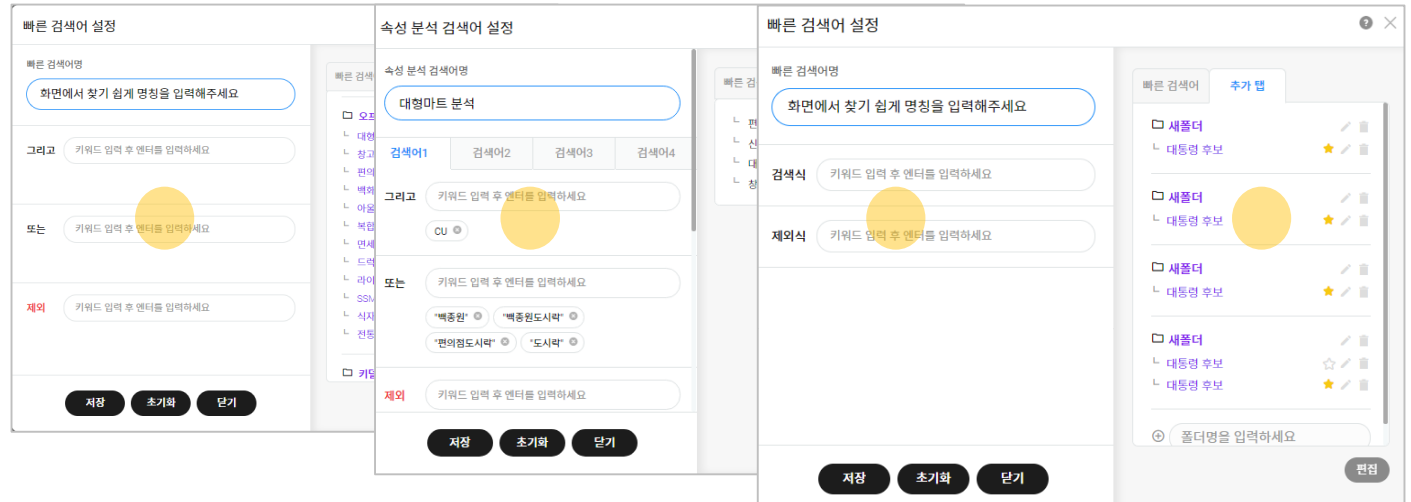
빠른 검색어 설정

빠른 검색어명

화면에서 찾기 쉽게 명칭을 입력해주세요

그리고 키워드 입력 후 엔터를 입력하세요

또는 키워드 입력 후 엔터를 입력하세요

제외 키워드 입력 후 엔터를 입력하세요

저장 초기화 닫기

빠른 검

오

대형

창고

편의

백화

아웃

복합

면세

드러

라이

SSM

식자

전통

카달

속성 분석 검색어 설정

속성 분석 검색어명

대형마트 분석

검색어1 검색어2 검색어3 검색어4

그리고 키워드 입력 후 엔터를 입력하세요

CU

또는 키워드 입력 후 엔터를 입력하세요

"백종원" "백종원도시락" "편의점도시락" "도시락"

제외 키워드 입력 후 엔터를 입력하세요

저장 초기화 닫기

빠른 검

편

신

대

창

빠른 검색어 설정

빠른 검색어명

화면에서 찾기 쉽게 명칭을 입력해주세요

검색식 키워드 입력 후 엔터를 입력하세요

제외식 키워드 입력 후 엔터를 입력하세요

저장 초기화 닫기

빠른 검색어 추가 탭

새폴더
대통령 후보

새폴더
대통령 후보

새폴더
대통령 후보

새폴더
대통령 후보
대통령 후보

폴더명을 입력하세요

편집